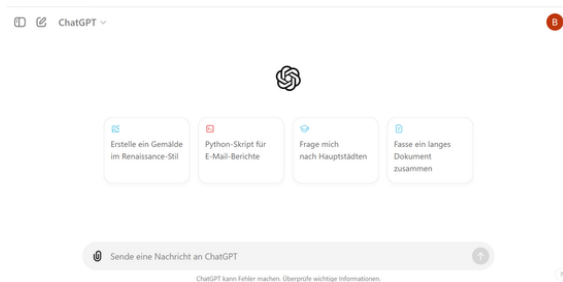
ChatGPT

B

Erstelle ein Gemälde im Renaissance-Stil

Python-Skript für E-Mail-Berichte

Frage mich nach Hauptstädten

Fasse ein langes Dokument zusammen

Sende eine Nachricht an ChatGPT

ChatGPT kann Fehler machen. Überprüfe wichtige Informationen.

?